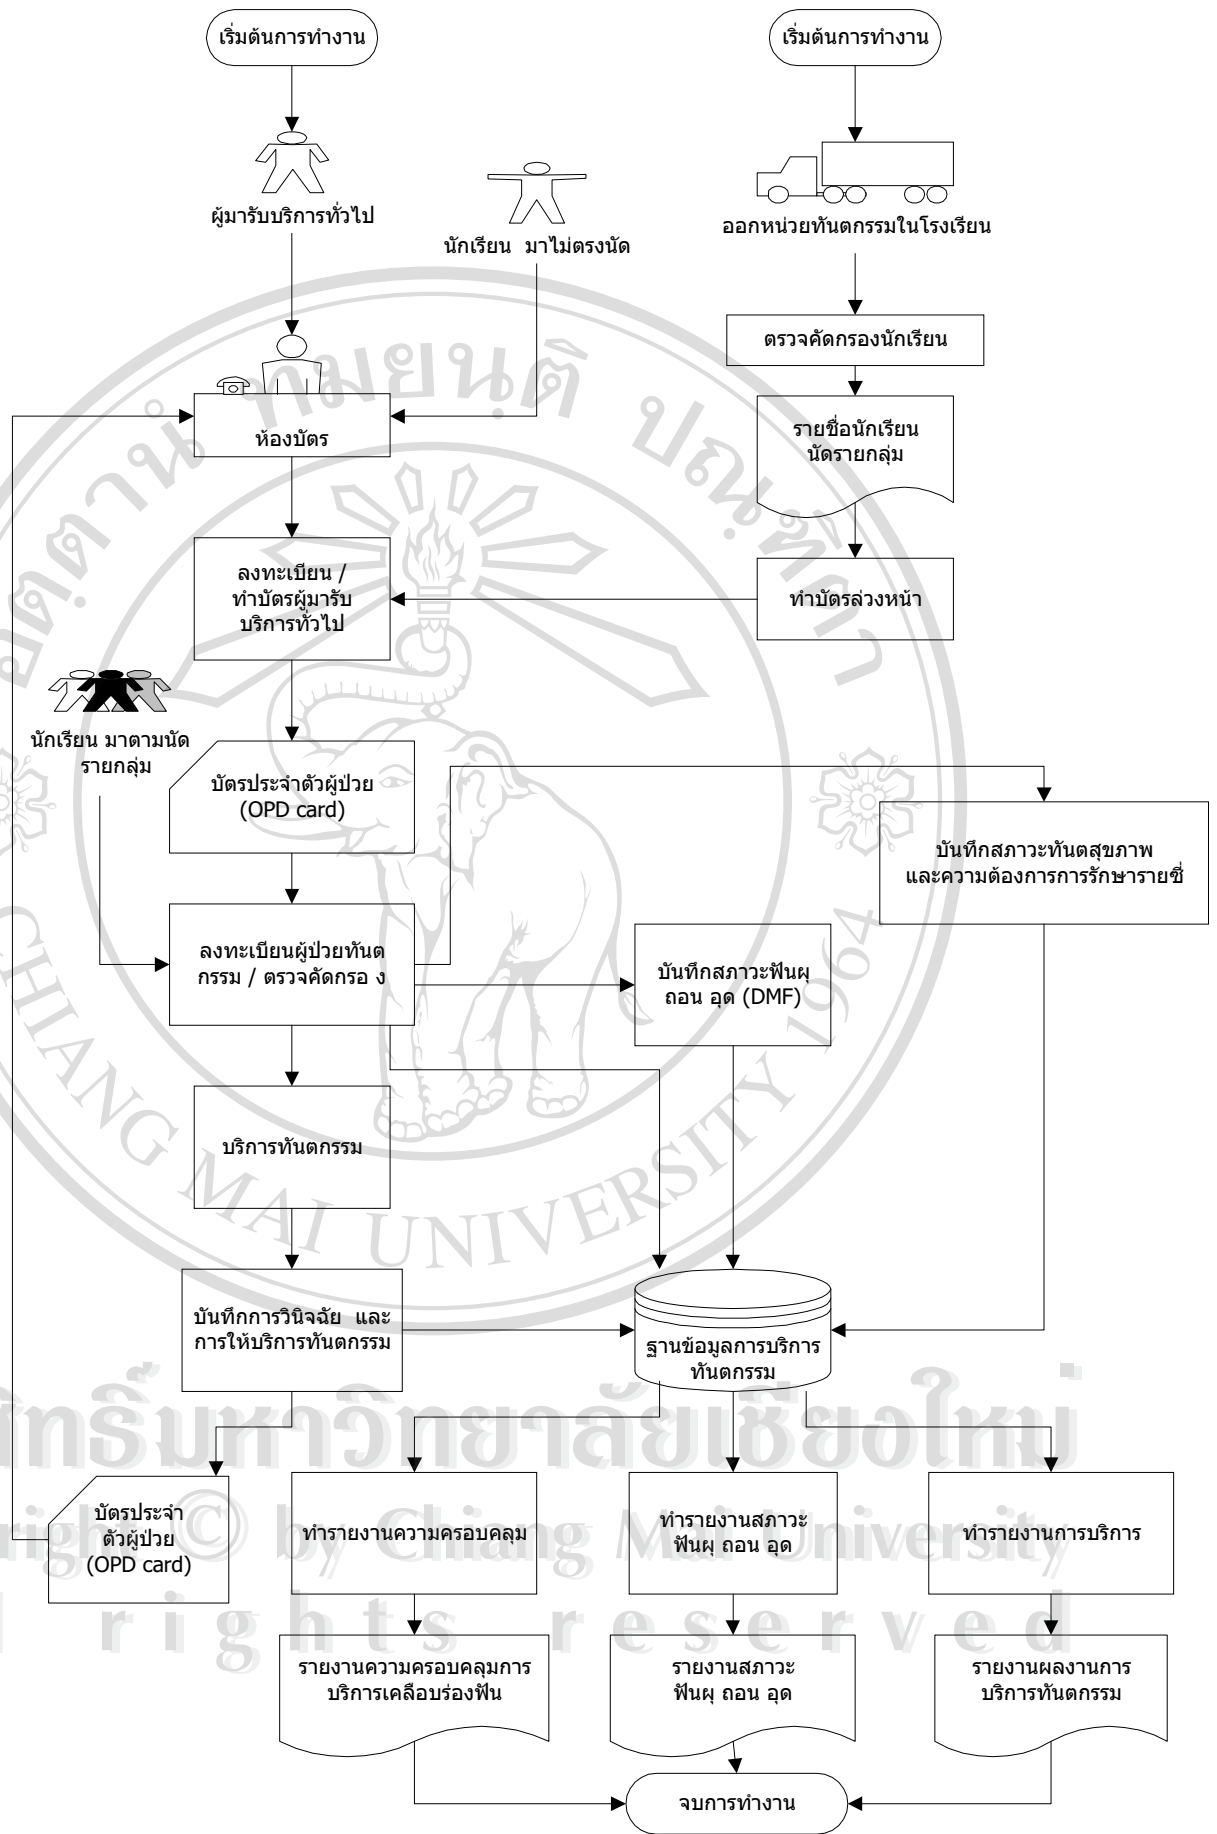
เริ่มต้นการทำงาน

เริ่มต้นการทำงาน

ผู้มารับบริการทั่วไป

นักเรียน มาไม่ตรงนัด

ออกหน่วยทันตกรรมในโรงเรียน

ตรวจคัดกรองนักเรียน

ห้องบัตร

รายชื่อนักเรียน นัดรายกลุ่ม

ลงทะเบียน / ทำบัตรผู้มารับบริการทั่วไป

ทำบัตรล่วงหน้า

นักเรียน มาตามนัด รายกลุ่ม

บัตรประจำตัวผู้ป่วย (OPD card)

บันทึกสภาวะทันตสุขภาพ และความต้องการการรักษารายซี่

ลงทะเบียนผู้ป่วยทันตกรรม / ตรวจคัดกรอ ง

บันทึกสภาวะฟันผุ ถอน อุด (DMF)

บริการทันตกรรม

บันทึกการวินิจฉัย และ การให้บริการทันตกรรม

ฐานข้อมูลการบริการ ทันตกรรม

ลิขสิทธิ์มหาวิทยาลัยเชียงใหม่

บัตรประจำตัวผู้ป่วย (OPD card)

ทำรายงานความครอบคลุม

ทำรายงานสภาวะ ฟันผุ ถอน อุด

ทำรายงานการบริการ

Copyright © by Chiang Mai University

All rights reserved

รายงานความครอบคลุมการบริการเคลือบร่องฟัน

รายงานสภาวะ ฟันผุ ถอน อุด

รายงานผลงานการ บริการทันตกรรม

จบการทำงาน

CHIANG MAI UNIVERSITY 1964